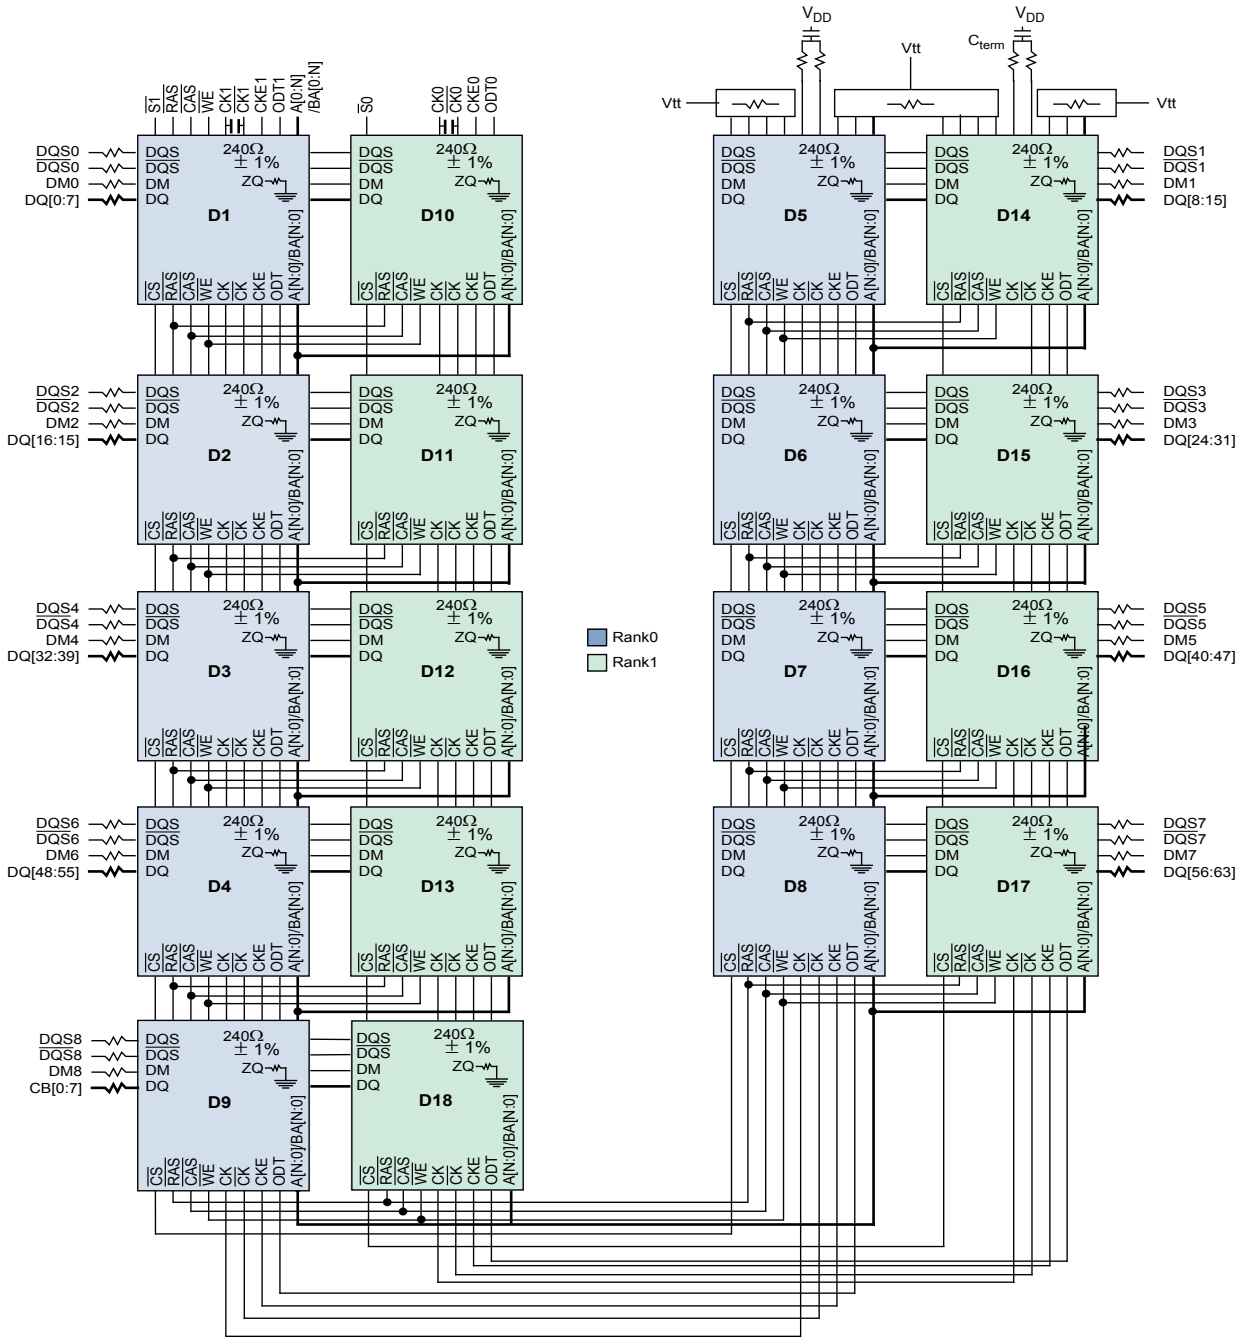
$V_{DD}$ $V_{DD}$
Vtt $C_{term}$
Vtt Vtt

$\overline{S1}$ $\overline{RAS}$ $\overline{CAS}$ $\overline{WE}$ CK1 $\overline{CK1}$ CKE1 ODT1 A[0:N] /BA[0:N]
$\overline{S0}$ CK0 $\overline{CK0}$ CKE0 ODT0

DQS0 $\overline{DQS0}$ DM0 DQ[0:7]
DQS $\overline{DQS}$ DM DQ 240Ω ± 1% ZQ D1 $\overline{CS}$ $\overline{RAS}$ $\overline{CAS}$ $\overline{WE}$ CK $\overline{CK}$ CKE ODT A[N:0]/BA[N:0]
DQS $\overline{DQS}$ DM DQ 240Ω ± 1% ZQ D10 $\overline{CS}$ $\overline{RAS}$ $\overline{CAS}$ $\overline{WE}$ CK $\overline{CK}$ CKE ODT A[N:0]/BA[N:0]

DQS2 $\overline{DQS2}$ DM2 DQ[16:15]
DQS $\overline{DQS}$ DM DQ 240Ω ± 1% ZQ D2 $\overline{CS}$ $\overline{RAS}$ $\overline{CAS}$ $\overline{WE}$ CK $\overline{CK}$ CKE ODT A[N:0]/BA[N:0]
DQS $\overline{DQS}$ DM DQ 240Ω ± 1% ZQ D11 $\overline{CS}$ $\overline{RAS}$ $\overline{CAS}$ $\overline{WE}$ CK $\overline{CK}$ CKE ODT A[N:0]/BA[N:0]

DQS4 $\overline{DQS4}$ DM4 DQ[32:39]
DQS $\overline{DQS}$ DM DQ 240Ω ± 1% ZQ D3 $\overline{CS}$ $\overline{RAS}$ $\overline{CAS}$ $\overline{WE}$ CK $\overline{CK}$ CKE ODT A[N:0]/BA[N:0]
DQS $\overline{DQS}$ DM DQ 240Ω ± 1% ZQ D12 $\overline{CS}$ $\overline{RAS}$ $\overline{CAS}$ $\overline{WE}$ CK $\overline{CK}$ CKE ODT A[N:0]/BA[N:0]

DQS6 $\overline{DQS6}$ DM6 DQ[48:55]
DQS $\overline{DQS}$ DM DQ 240Ω ± 1% ZQ D4 $\overline{CS}$ $\overline{RAS}$ $\overline{CAS}$ $\overline{WE}$ CK $\overline{CK}$ CKE ODT A[N:0]/BA[N:0]
DQS $\overline{DQS}$ DM DQ 240Ω ± 1% ZQ D13 $\overline{CS}$ $\overline{RAS}$ $\overline{CAS}$ $\overline{WE}$ CK $\overline{CK}$ CKE ODT A[N:0]/BA[N:0]

DQS8 $\overline{DQS8}$ DM8 CB[0:7]
DQS $\overline{DQS}$ DM DQ 240Ω ± 1% ZQ D9 $\overline{CS}$ $\overline{RAS}$ $\overline{CAS}$ $\overline{WE}$ CK $\overline{CK}$ CKE ODT A[N:0]/BA[N:0]
DQS $\overline{DQS}$ DM DQ 240Ω ± 1% ZQ D18 $\overline{CS}$ $\overline{RAS}$ $\overline{CAS}$ $\overline{WE}$ CK $\overline{CK}$ CKE ODT A[N:0]/BA[N:0]

Rank0
Rank1

DQS $\overline{DQS}$ DM DQ 240Ω ± 1% ZQ D5 $\overline{CS}$ $\overline{RAS}$ $\overline{CAS}$ $\overline{WE}$ CK $\overline{CK}$ CKE ODT A[N:0]/BA[N:0]
DQS $\overline{DQS}$ DM DQ 240Ω ± 1% ZQ D14 $\overline{CS}$ $\overline{RAS}$ $\overline{CAS}$ $\overline{WE}$ CK $\overline{CK}$ CKE ODT A[N:0]/BA[N:0]
DQS1 $\overline{DQS1}$ DM1 DQ[8:15]

DQS $\overline{DQS}$ DM DQ 240Ω ± 1% ZQ D6 $\overline{CS}$ $\overline{RAS}$ $\overline{CAS}$ $\overline{WE}$ CK $\overline{CK}$ CKE ODT A[N:0]/BA[N:0]
DQS $\overline{DQS}$ DM DQ 240Ω ± 1% ZQ D15 $\overline{CS}$ $\overline{RAS}$ $\overline{CAS}$ $\overline{WE}$ CK $\overline{CK}$ CKE ODT A[N:0]/BA[N:0]
DQS3 $\overline{DQS3}$ DM3 DQ[24:31]

DQS $\overline{DQS}$ DM DQ 240Ω ± 1% ZQ D7 $\overline{CS}$ $\overline{RAS}$ $\overline{CAS}$ $\overline{WE}$ CK $\overline{CK}$ CKE ODT A[N:0]/BA[N:0]
DQS $\overline{DQS}$ DM DQ 240Ω ± 1% ZQ D16 $\overline{CS}$ $\overline{RAS}$ $\overline{CAS}$ $\overline{WE}$ CK $\overline{CK}$ CKE ODT A[N:0]/BA[N:0]
DQS5 $\overline{DQS5}$ DM5 DQ[40:47]

DQS $\overline{DQS}$ DM DQ 240Ω ± 1% ZQ D8 $\overline{CS}$ $\overline{RAS}$ $\overline{CAS}$ $\overline{WE}$ CK $\overline{CK}$ CKE ODT A[N:0]/BA[N:0]
DQS $\overline{DQS}$ DM DQ 240Ω ± 1% ZQ D17 $\overline{CS}$ $\overline{RAS}$ $\overline{CAS}$ $\overline{WE}$ CK $\overline{CK}$ CKE ODT A[N:0]/BA[N:0]
DQS7 $\overline{DQS7}$ DM7 DQ[56:63]